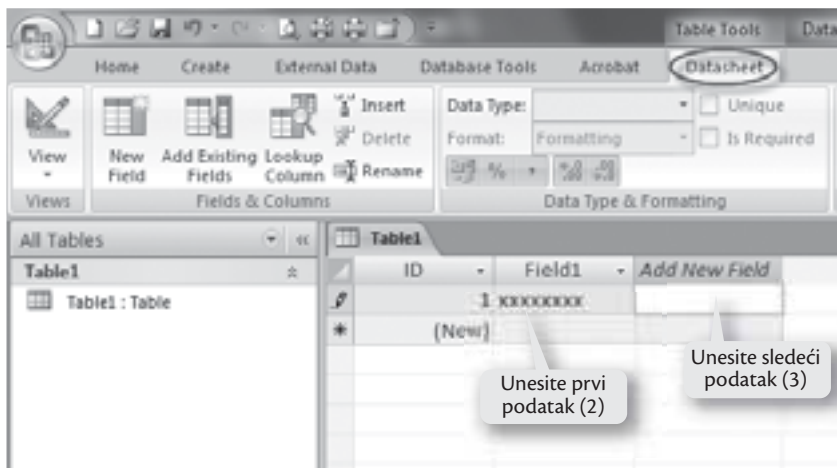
Table Tools Data

Home Create External Data Database Tools Acrobat Datasheet

View
New Field
Add Existing Fields
Lookup Column
Insert
Delete
Rename
Data Type:
Format: Formatting
Unique
Is Required
Views
Fields & Columns
Data Type & Formatting

All Tables
Table1
Table1 : Table

Table1
| | ID | Field1 | Add New Field |
|---|---|---|---|
| | 1 | xxxxxxxx | |
| * | (New) | | |

Unesite prvi podatak (2)

Unesite sledeći podatak (3)